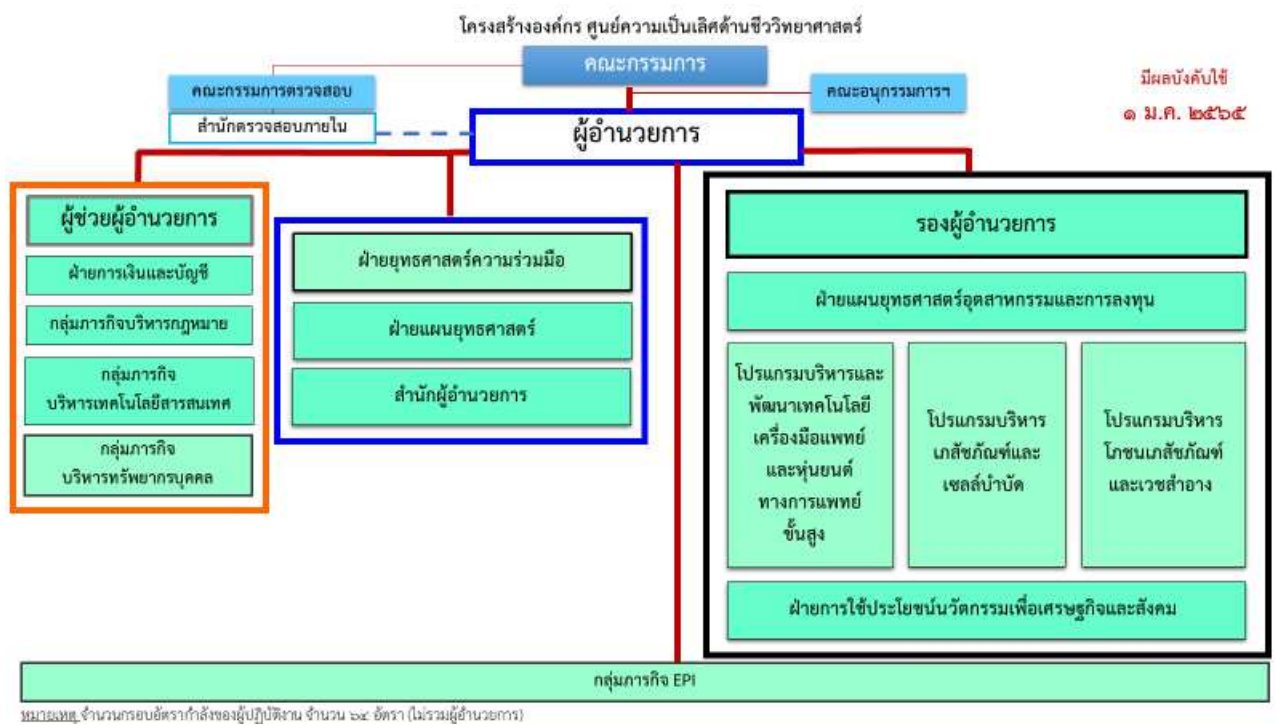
โครงสร้างองค์กร ศูนย์ความเป็นเลิศด้านชีววิทยาศาสตร์

คณะกรรมการ

คณะกรรมการตรวจสอบ

สำนักตรวจสอบภายใน

คณะอนุกรรมการฯ

มีผลบังคับใช้
๑ ม.ค. ๒๕๖๕

ผู้อำนวยการ

ผู้ช่วยผู้อำนวยการ

ฝ่ายการเงินและบัญชี

กลุ่มภารกิจบริหารกฎหมาย

กลุ่มภารกิจ บริหารเทคโนโลยีสารสนเทศ

กลุ่มภารกิจ บริหารทรัพยากรบุคคล

ฝ่ายยุทธศาสตร์ความร่วมมือ

ฝ่ายแผนยุทธศาสตร์

สำนักผู้อำนวยการ

รองผู้อำนวยการ

ฝ่ายแผนยุทธศาสตร์อุตสาหกรรมและการลงทุน

โปรแกรมบริหารและพัฒนาเทคโนโลยีเครื่องมือแพทย์และหุ่นยนต์ทางการแพทย์ขั้นสูง

โปรแกรมบริหารเภสัชภัณฑ์และเซลล์บำบัด

โปรแกรมบริหารโภชนเภสัชภัณฑ์และเวชสำอาง

ฝ่ายการใช้ประโยชน์นวัตกรรมเพื่อเศรษฐกิจและสังคม

กลุ่มภารกิจ EPI

หมายเหตุ จำนวนกรอบอัตรากำลังของผู้ปฏิบัติงาน จำนวน ๖๔ อัตรา (ไม่รวมผู้อำนวยการ)